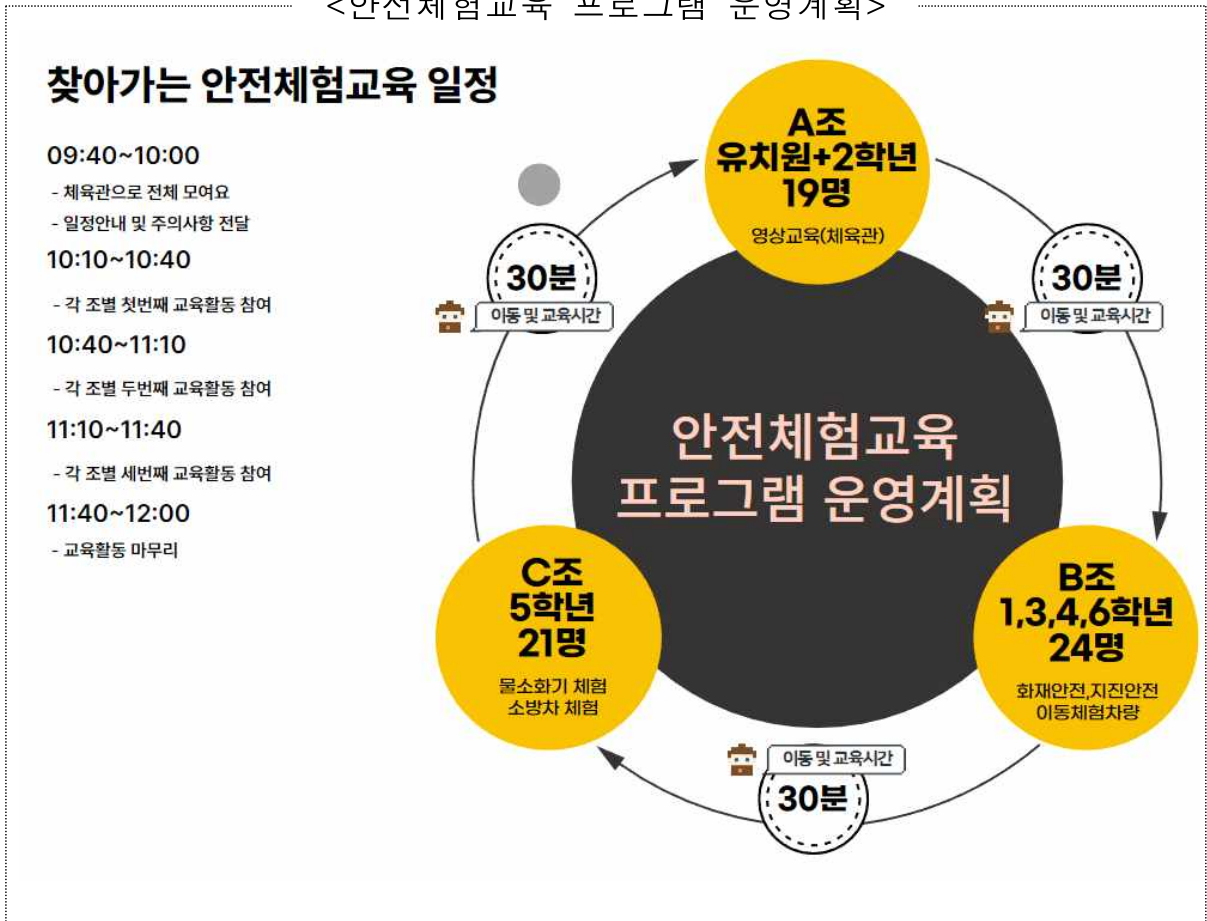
<안전체험교육 프로그램 운영계획>

찾아가는 안전체험교육 일정

09:40~10:00
- 체육관으로 전체 모여요
- 일정안내 및 주의사항 전달

10:10~10:40
- 각 조별 첫번째 교육활동 참여

10:40~11:10
- 각 조별 두번째 교육활동 참여

11:10~11:40
- 각 조별 세번째 교육활동 참여

11:40~12:00
- 교육활동 마무리

A조
유치원+2학년
19명
영상교육(체육관)

30분
이동 및 교육시간

B조
1,3,4,6학년
24명
화재안전,지진안전
이동체험차량

이동 및 교육시간
30분

C조
5학년
21명
물소화기 체험
소방차 체험

30분
이동 및 교육시간

안전체험교육
프로그램 운영계획